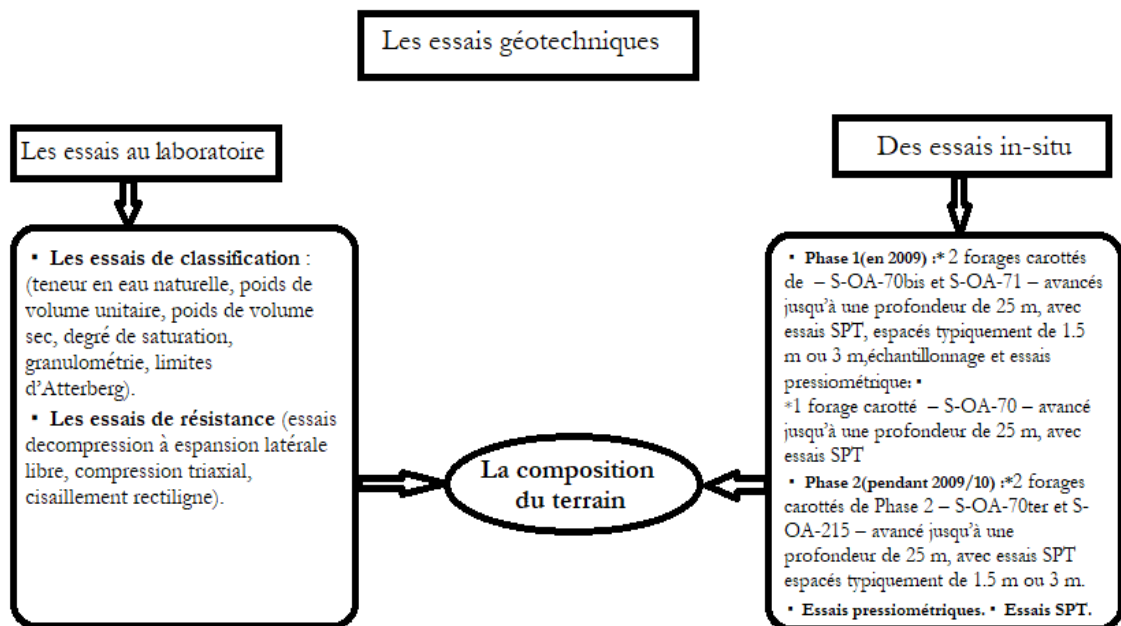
Les essais géotechniques

Les essais au laboratoire

▪ **Les essais de classification** : (teneur en eau naturelle, poids de volume unitaire, poids de volume sec, degré de saturation, granulométrie, limites d'Atterberg).

▪ **Les essais de résistance** (essais decompression à espansion latérale libre, compression triaxial, cisaillement rectiligne).

La composition du terrain

Des essais in-situ

▪ **Phase 1(en 2009) :*** 2 forages carottés de – S-OA-70bis et S-OA-71 – avancés jusqu'à une profondeur de 25 m, avec essais SPT, espacés typiquement de 1.5 m ou 3 m,échantillonnage et essais pressiométrique: ▪
*1 forage carotté – S-OA-70 – avancé jusqu'à une profondeur de 25 m, avec essais SPT

▪ **Phase 2(pendant 2009/10) :***2 forages carottés de Phase 2 – S-OA-70ter et S-OA-215 – avancé jusqu'à une profondeur de 25 m, avec essais SPT espacés typiquement de 1.5 m ou 3 m.

▪ **Essais pressiométriques.** ▪ **Essais SPT.**